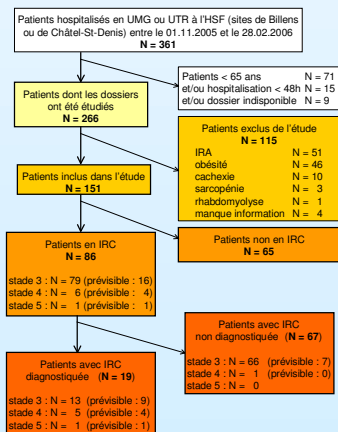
Patients hospitalisés en UMG ou UTR à l'HSF (sites de Billens ou de Châtel-St-Denis) entre le 01.11.2005 et le 28.02.2006
N = 361

Patients < 65 ans N = 71
et/ou hospitalisation < 48h N = 15
et/ou dossier indisponible N = 9

Patients dont les dossiers ont été étudiés
N = 266

Patients exclus de l'étude
N = 115
IRA N = 51
obésité N = 46
cachexie N = 10
sarcopénie N = 3
rhabdomyolyse N = 1
manque information N = 4

Patients inclus dans l'étude
N = 151

Patients en IRC
N = 86
stade 3 : N = 79 (prévisible : 16)
stade 4 : N = 6 (prévisible : 4)
stade 5 : N = 1 (prévisible : 1)

Patients non en IRC
N = 65

Patients avec IRC non diagnostiquée (N = 67)
stade 3 : N = 66 (prévisible : 7)
stade 4 : N = 1 (prévisible : 0)
stade 5 : N = 0

Patients avec IRC diagnostiquée (N = 19)
stade 3 : N = 13 (prévisible : 9)
stade 4 : N = 5 (prévisible : 4)
stade 5 : N = 1 (prévisible : 1)